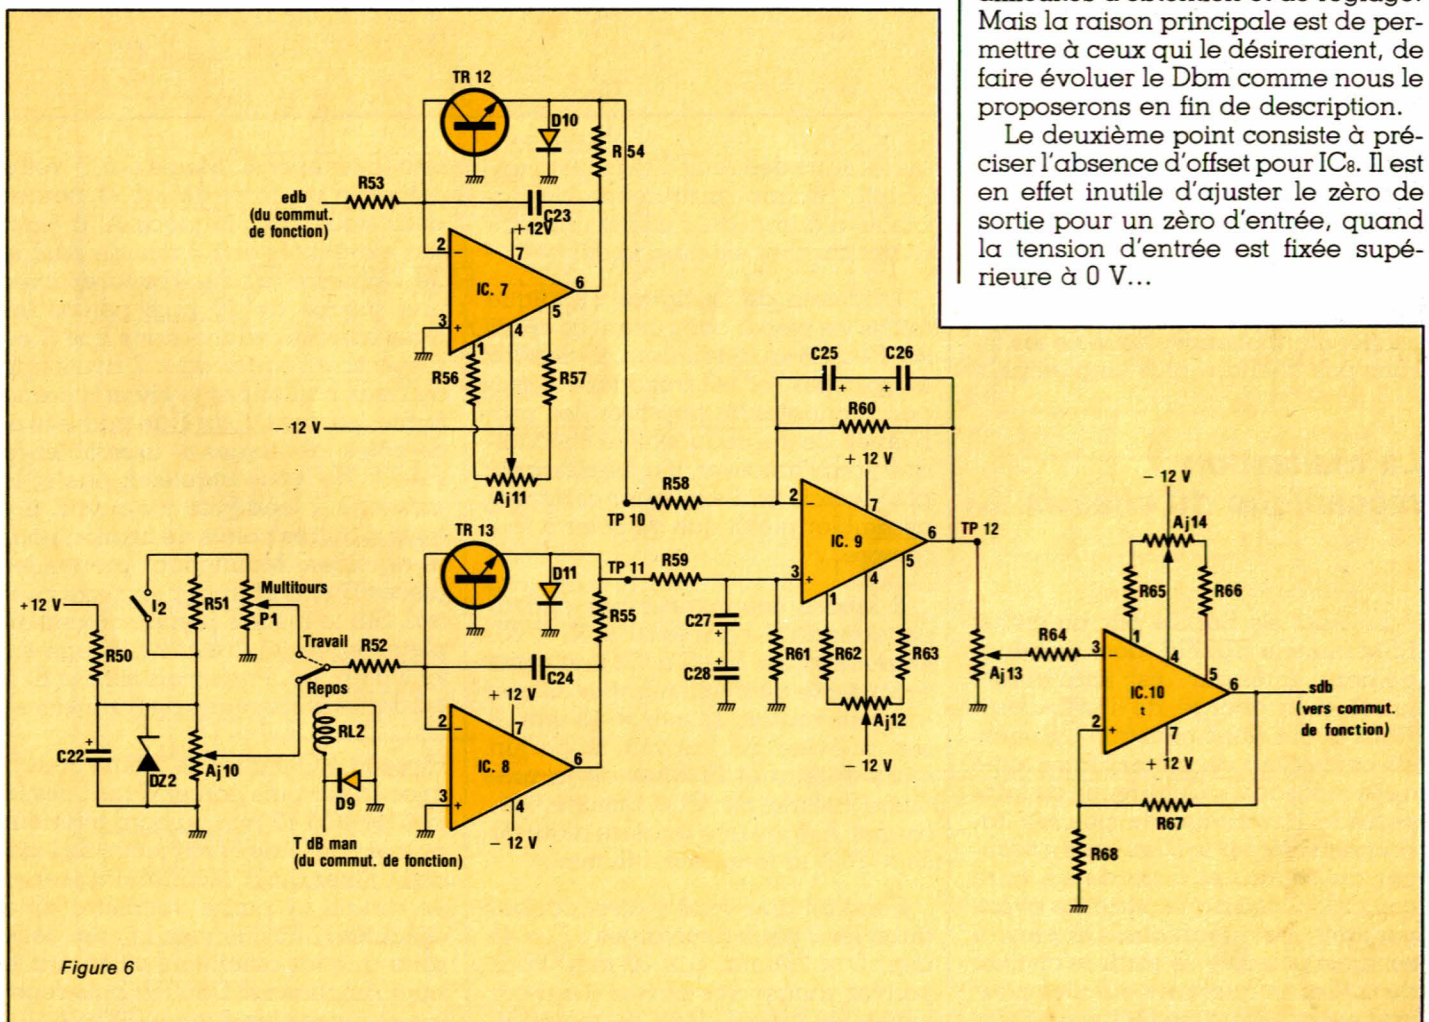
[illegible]
Mais la raison principale est de permettre à ceux qui le désireraient, de faire évoluer le Dbm comme nous le proposerons en fin de description.

Le deuxième point consiste à préciser l'absence d'offset pour $IC_8$. Il est en effet inutile d'ajuster le zèro de sortie pour un zèro d'entrée, quand la tension d'entrée est fixée supérieure à 0 V...

TR 12
D10
R 54
edb (du commut. de fonction)
R53
C23
+12V
2
7
IC. 7
6
3
5
4
1
R56
R57
– 12 V
Aj11
TP 10
R58
C25
C26
R60
+ 12 V
2
7
IC. 9
6
TP 12
3
5
4
1
– 12 V
Aj14
R65
R66
TR 13
D11
TP 11
R59
C27
C28
R61
R62
R63
Aj12
– 12 V
+12 V
R50
I2
R51
Multitours
P1
Travail
R52
Repos
C24
+ 12 V
2
7
IC. 8
6
3
4
– 12 V
R55
RL2
D9
C22
DZ2
Aj10
T dB man (du commut. de fonction)
R64
3
1
4
5
6
IC.10
2
7
+ 12 V
Aj 13
sdb (vers commut. de fonction)
R67
R68
Figure 6